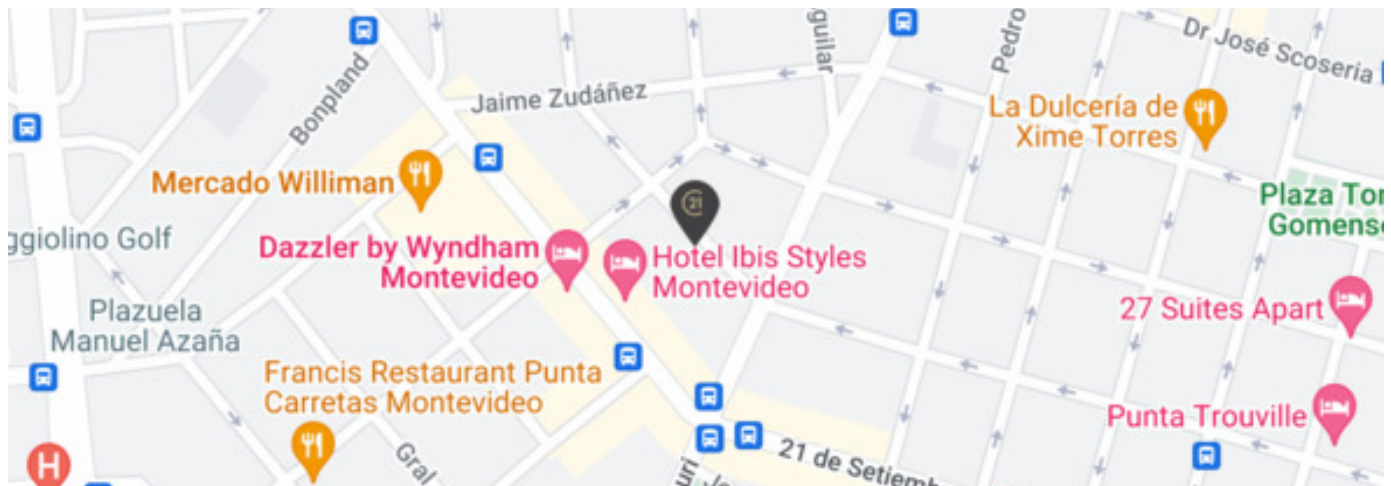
Dr José Scoseria
Pedro
guilar
Bonpland
Jaime Zudáñez
La Dulcería de Xime Torres
Mercado Williman
Plaza Tor Gomensc
ggiolino Golf
Dazzler by Wyndham Montevideo
Hotel Ibis Styles Montevideo
21
Plazuela Manuel Azaña
27 Suites Apart
Francis Restaurant Punta Carretas Montevideo
Punta Trouville
Gral
uri
Ja
21 de Setiemb
H